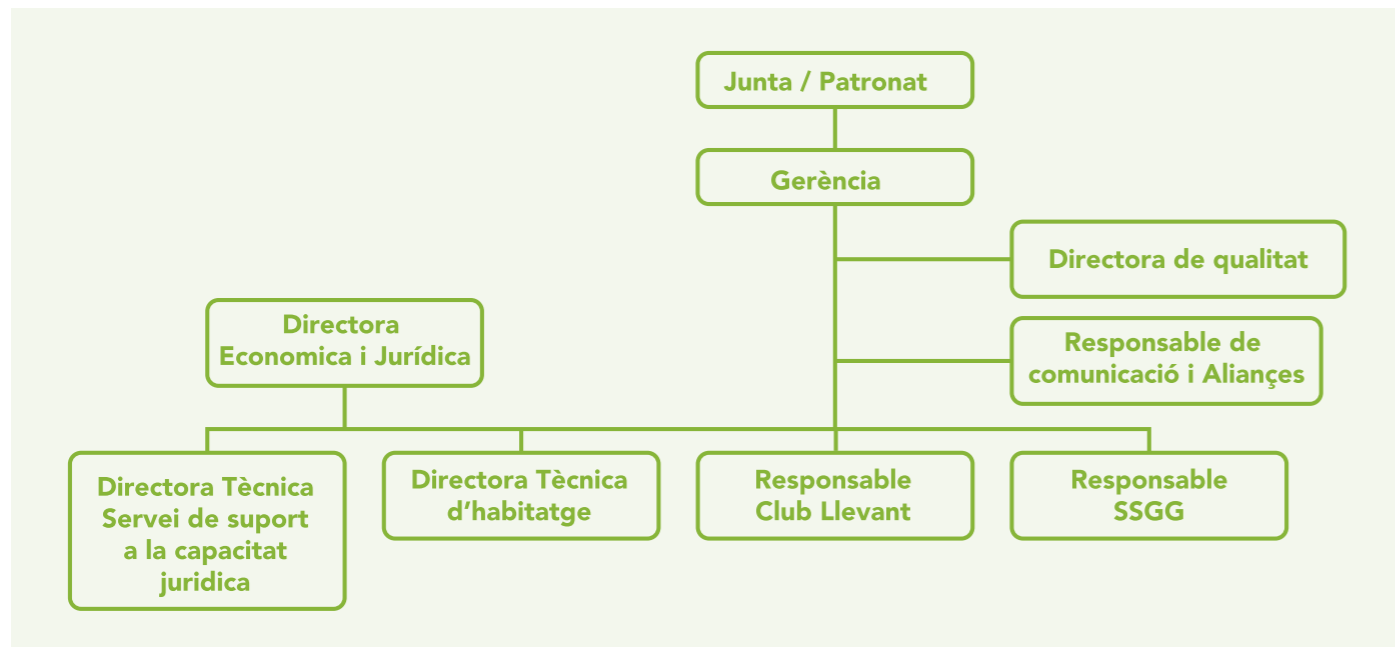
Junta / Patronat

Gerència

Directora de qualitat

Responsable de comunicació i Aliançes

Directora Economica i Jurídica

Directora Tècnica Servei de suport a la capacitat juridica

Directora Tècnica d'habitatge

Responsable Club Llevant

Responsable SSGG